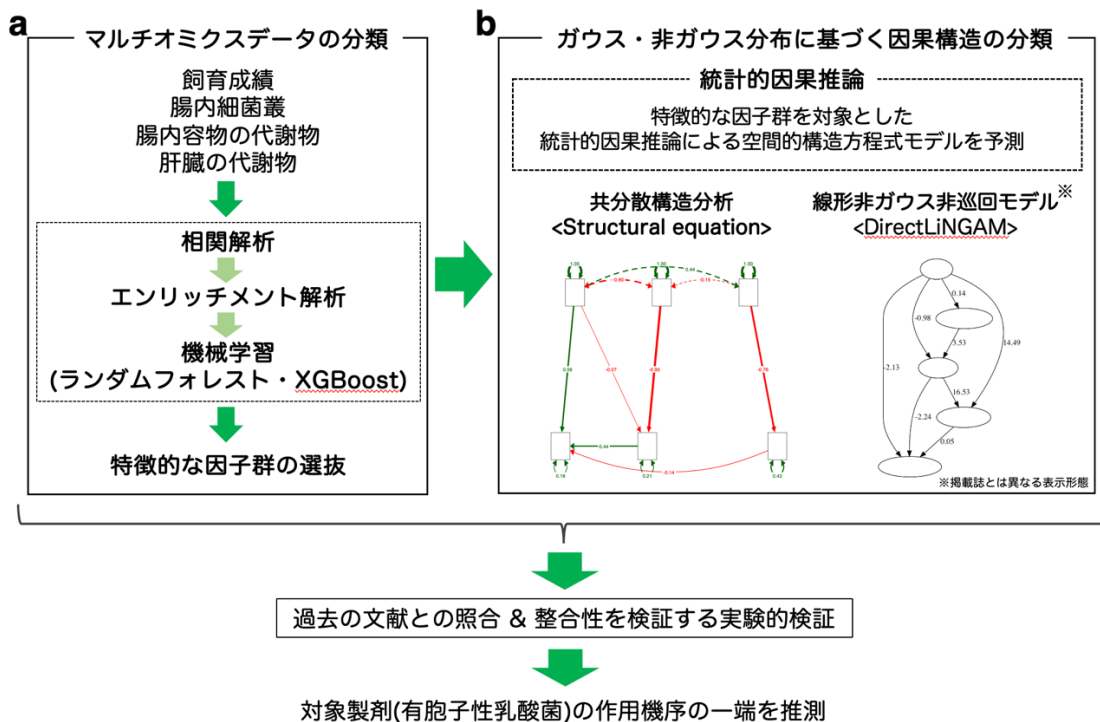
a

マルチオミクスデータの分類

飼育成績
腸内細菌叢
腸内容物の代謝物
肝臓の代謝物

相関解析

エンリッチメント解析

機械学習
(ランダムフォレスト・XGBoost)

特徴的な因子群の選抜

b

ガウス・非ガウス分布に基づく因果構造の分類

統計的因果推論

特徴的な因子群を対象とした
統計的因果推論による空間的構造方程式モデルを予測

共分散構造分析
<Structural equation>

1.00 1.00 1.00 0.44 -0.60 -0.15 0.08 -0.07 -0.08 -0.76 0.44 -0.14 0.18 0.21 0.42

線形非ガウス非巡回モデル※
<DirectLiNGAM>

0.14 -0.98 3.53 14.49 -2.13 16.53 -2.24 0.05

※掲載誌とは異なる表示形態

過去の文献との照合 & 整合性を検証する実験的検証

対象製剤(有胞子性乳酸菌)の作用機序の一端を推測